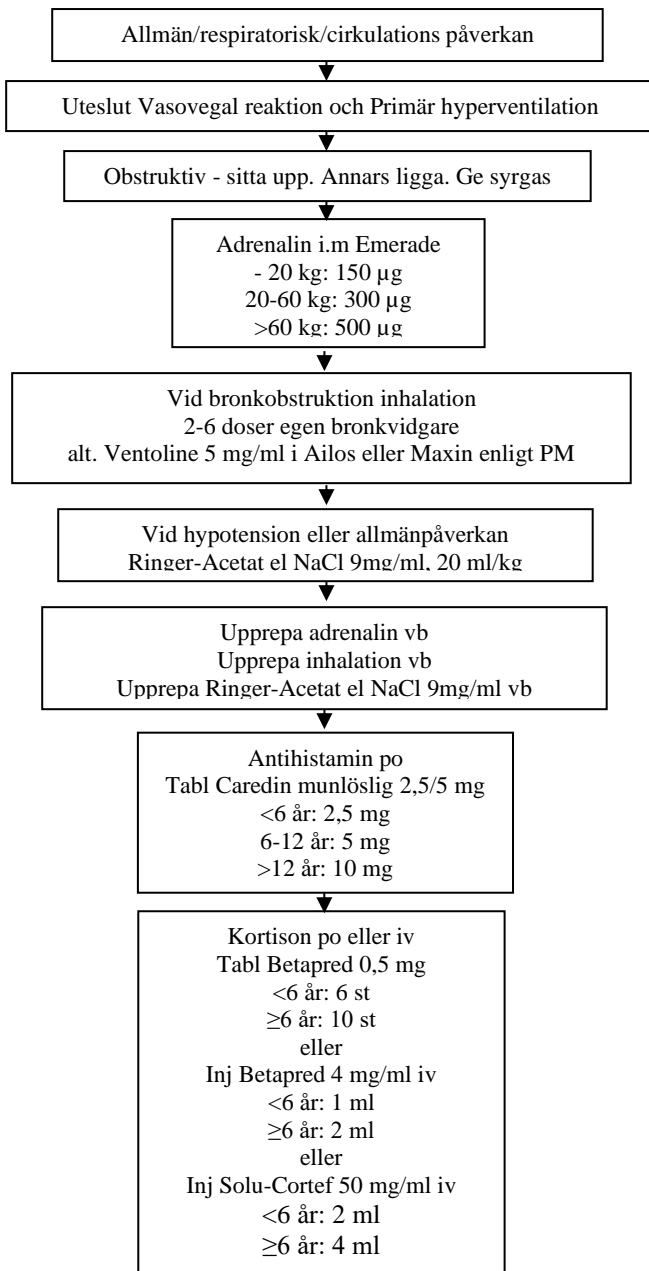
Allmän/respiratorisk/cirkulations påverkan

Uteslut Vasovegal reaktion och Primär hyperventilation

Obstruktiv - sitta upp. Annars ligga. Ge syrgas

Adrenalin i.m Emerade
- 20 kg: 150 μg
20-60 kg: 300 μg
>60 kg: 500 μg

Vid bronkobstruktion inhalation
2-6 doser egen bronkvidgare
alt. Ventoline 5 mg/ml i Ailos eller Maxin enligt PM

Vid hypotension eller allmänpåverkan
Ringer-Acetat el NaCl 9mg/ml, 20 ml/kg

Upprepa adrenalin vb
Upprepa inhalation vb
Upprepa Ringer-Acetat el NaCl 9mg/ml vb

Antihistamin po
Tabl Caredin munlöslig 2,5/5 mg
<6 år: 2,5 mg
6-12 år: 5 mg
>12 år: 10 mg

Kortison po eller iv
Tabl Betapred 0,5 mg
<6 år: 6 st
≥6 år: 10 st
eller
Inj Betapred 4 mg/ml iv
<6 år: 1 ml
≥6 år: 2 ml
eller
Inj Solu-Cortef 50 mg/ml iv
<6 år: 2 ml
≥6 år: 4 ml